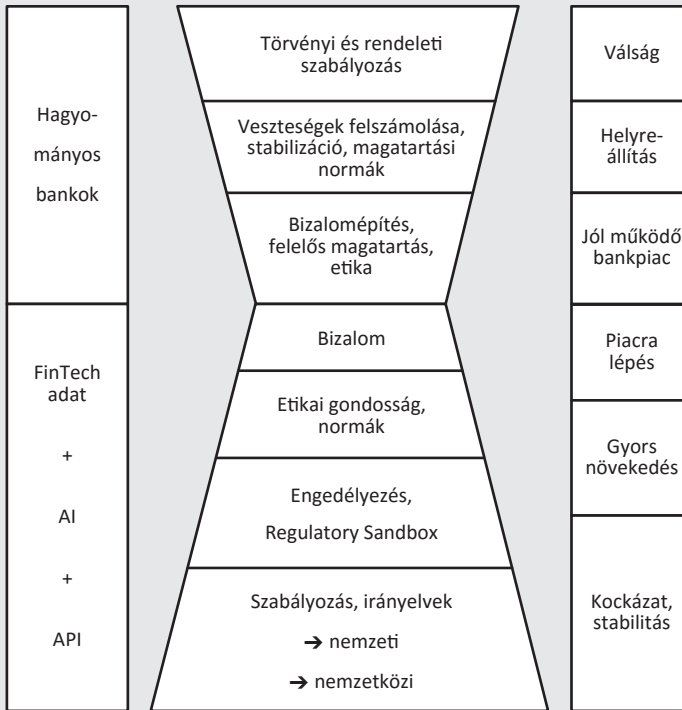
Hagyományos bankok

FinTech adat

+

AI

+

API

Törvényi és rendeleti szabályozás

Veszteségek felszámolása, stabilizáció, magatartási normák

Bizalomépítés, felelős magatartás, etika

Bizalom

Etikai gondosság, normák

Engedélyezés,

Regulatory Sandbox

Szabályozás, irányelvek

➔ nemzeti

➔ nemzetközi

Válság

Helyreállítás

Jól működő bankpiac

Piacra lépés

Gyors növekedés

Kockázat, stabilitás